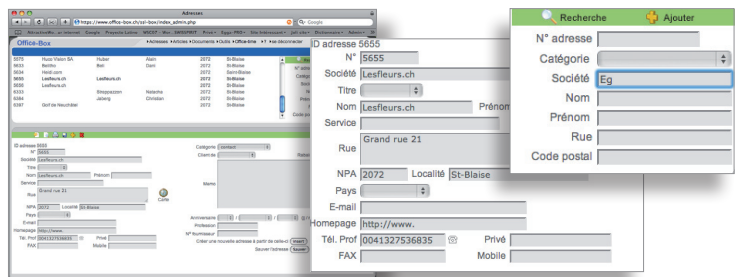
Adresses
https://www.office-box.ch/ssl-box/index_admin.php
Google

Office-Box
Adresses • Articles • Documents • Outils • Office-time • Se déconnecter

| 5675 | Hugo Vision SA | Huber | Alain | 2072 | St-Blaise |
|---|---|---|---|---|---|
| 5631 | Bertho | Bolt | Dani | 2072 | St-Blaise |
| 5634 | Heidi.com | | | 2072 | Saint-Blaise |
| 5655 | Lesfleurs.ch | Lesfleurs.ch | | 2072 | St-Blaise |
| 5656 | Lesfleurs.ch | | | 2072 | St-Blaise |
| 6333 | | Steppazzen | Natacha | 2072 | St-Blaise |
| 6384 | | Jaberg | Christian | 2072 | St-Blaise |
| 5347 | Golf de Neuchâtel | | | 2072 | St-Blaise |

ID adresse 5655
N° 5655
Société Lesfleurs.ch
Titre
Nom Lesfleurs.ch Prénom
Service
Rue Grand rue 21
Carte
NPA 2072 Localité St-Blaise
Pays
E-mail
Homepage http://www.
Tél. Prof 0041327536835 Privé
FAX Mobile
Catégorie contact
Client de
Mémo
Anniversaire
Profession
N° fournisseur
Créer une nouvelle adresse à partir de celle-ci Insert
Sauver l'adresse Sauver

ID adresse 5655
N° 5655
Société Lesfleurs.ch
Titre
Nom Lesfleurs.ch Prénom
Service
Rue Grand rue 21
NPA 2072 Localité St-Blaise
Pays
E-mail
Homepage http://www.
Tél. Prof 0041327536835 Privé
FAX Mobile

Recherche Ajouter
N° adresse
Catégorie
Société Eg
Nom
Prénom
Rue
Code postal